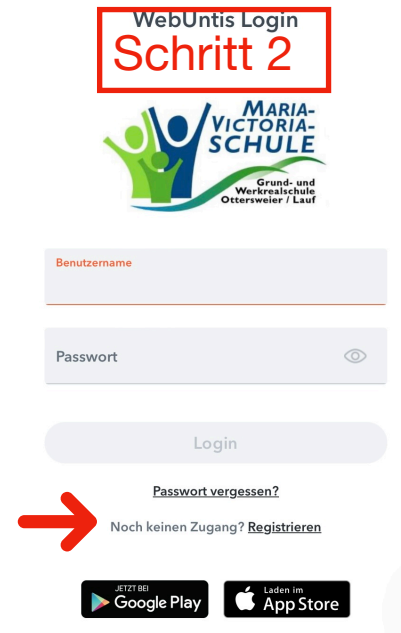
WebUntis Login

Schritt 2

MARIA-VICTORIA-SCHULE

Grund- und Werkrealschule Ottersweier / Lauf

Benutzername

Passwort

Login

Passwort vergessen?

Noch keinen Zugang? Registrieren

JETZT BEI Google Play

Laden im App Store